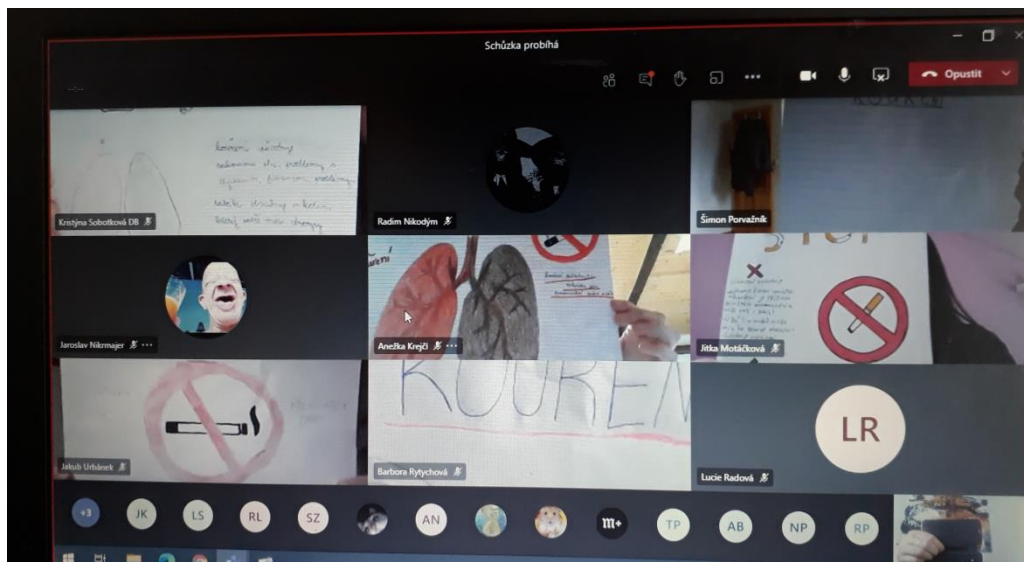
Schůzka probíhá

Opustit

Kristýna Sobotková DB

Radim Nikodým

Šimon Porvažník

Jaroslav Nikrmajer

Anežka Krejčí

Jitka Motáčková

Jakub Urbánek

KOUŘEN

Barbora Rytychová

LR

Lucie Radová

+3 JK LS RL SZ AN TP AB NP RP